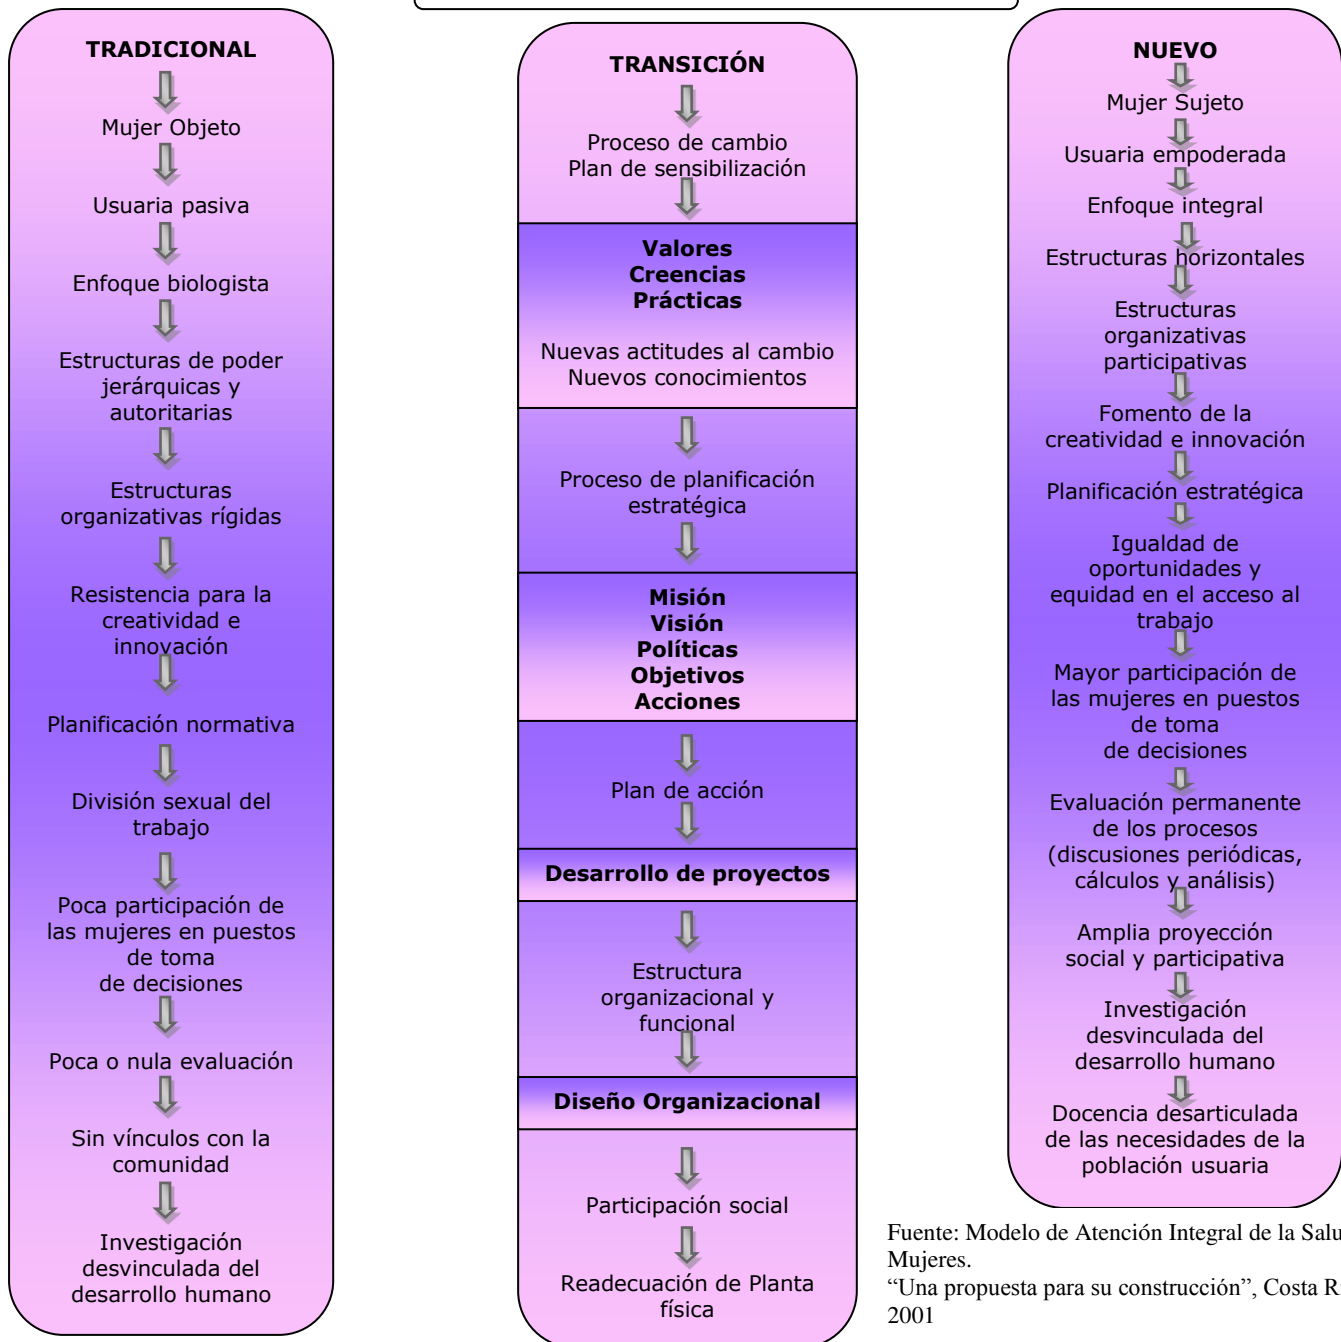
TRADICIONAL

Mujer Objeto

Usuaria pasiva

Enfoque biologista

Estructuras de poder jerárquicas y autoritarias

Estructuras organizativas rígidas

Resistencia para la creatividad e innovación

Planificación normativa

División sexual del trabajo

Poca participación de las mujeres en puestos de toma de decisiones

Poca o nula evaluación

Sin vínculos con la comunidad

Investigación desvinculada del desarrollo humano

TRANSICIÓN

Proceso de cambio
Plan de sensibilización

Valores
Creencias
Prácticas

Nuevas actitudes al cambio
Nuevos conocimientos

Proceso de planificación estratégica

Misión
Visión
Políticas
Objetivos
Acciones

Plan de acción

Desarrollo de proyectos

Estructura organizacional y funcional

Diseño Organizacional

Participación social

Readecuación de Planta física

NUEVO

Mujer Sujeto

Usuaria empoderada

Enfoque integral

Estructuras horizontales

Estructuras organizativas participativas

Fomento de la creatividad e innovación

Planificación estratégica

Igualdad de oportunidades y equidad en el acceso al trabajo

Mayor participación de las mujeres en puestos de toma de decisiones

Evaluación permanente de los procesos (discusiones periódicas, cálculos y análisis)

Amplia proyección social y participativa

Investigación desvinculada del desarrollo humano

Docencia desarticulada de las necesidades de la población usuaria

Fuente: Modelo de Atención Integral de la Salu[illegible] Mujeres.
"Una propuesta para su construcción", Costa R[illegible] 2001